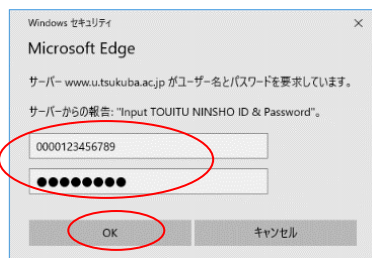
Windows セキュリティ

×

Microsoft Edge

サーバー www.u.tsukuba.ac.jp がユーザー名とパスワードを要求しています。

サーバーからの報告: "Input TOUITU NINSHO ID & Password"。

0000123456789

●●●●●●●●

OK

キャンセル